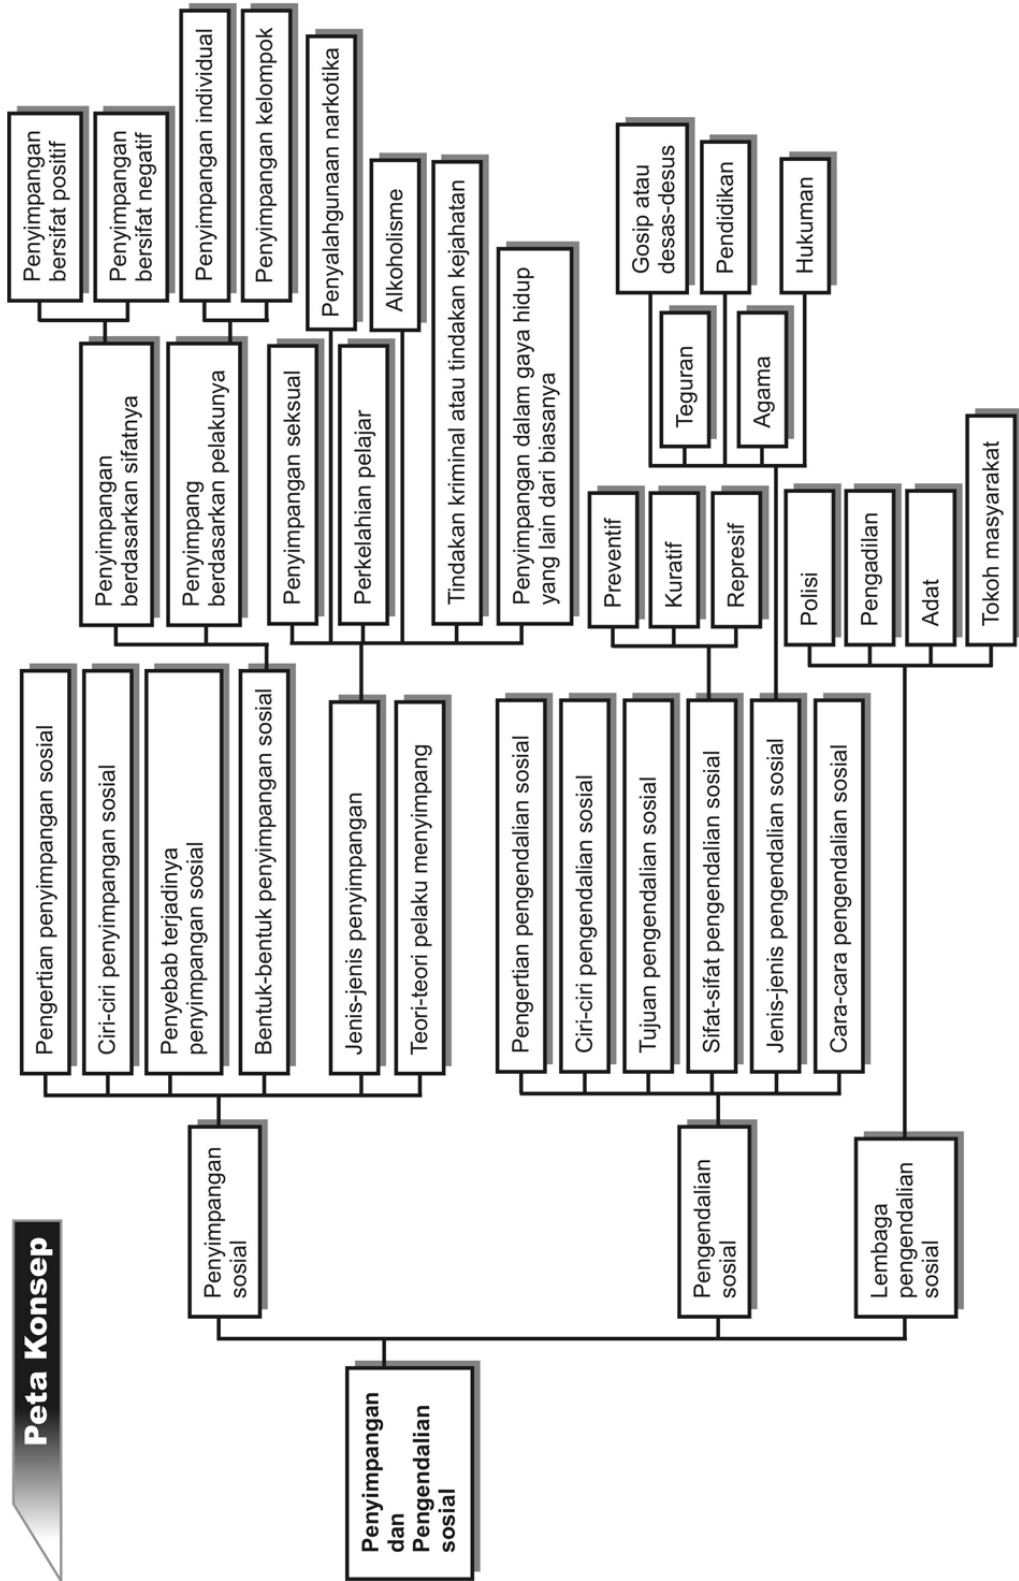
Peta Konsep

Penyimpangan dan Pengendalian sosial

Penyimpangan sosial

Pengertian penyimpangan sosial

Ciri-ciri penyimpangan sosial

Penyebab terjadinya penyimpangan sosial

Bentuk-bentuk penyimpangan sosial

Penyimpangan berdasarkan sifatnya

Penyimpangan bersifat positif

Penyimpangan bersifat negatif

Penyimpang berdasarkan pelakunya

Penyimpangan individual

Penyimpangan kelompok

Jenis-jenis penyimpangan

Penyimpangan seksual

Perkelahian pelajar

Penyalahgunaan narkotika

Alkoholisme

Tindakan kriminal atau tindakan kejahatan

Penyimpangan dalam gaya hidup yang lain dari biasanya

Teori-teori pelaku menyimpang

Pengendalian sosial

Pengertian pengendalian sosial

Ciri-ciri pengendalian sosial

Tujuan pengendalian sosial

Sifat-sifat pengendalian sosial

Preventif

Kuratif

Represif

Jenis-jenis pengendalian sosial

Teguran

Gosip atau desas-desus

Pendidikan

Agama

Hukuman

Cara-cara pengendalian sosial

Lembaga pengendalian sosial

Polisi

Pengadilan

Adat

Tokoh masyarakat